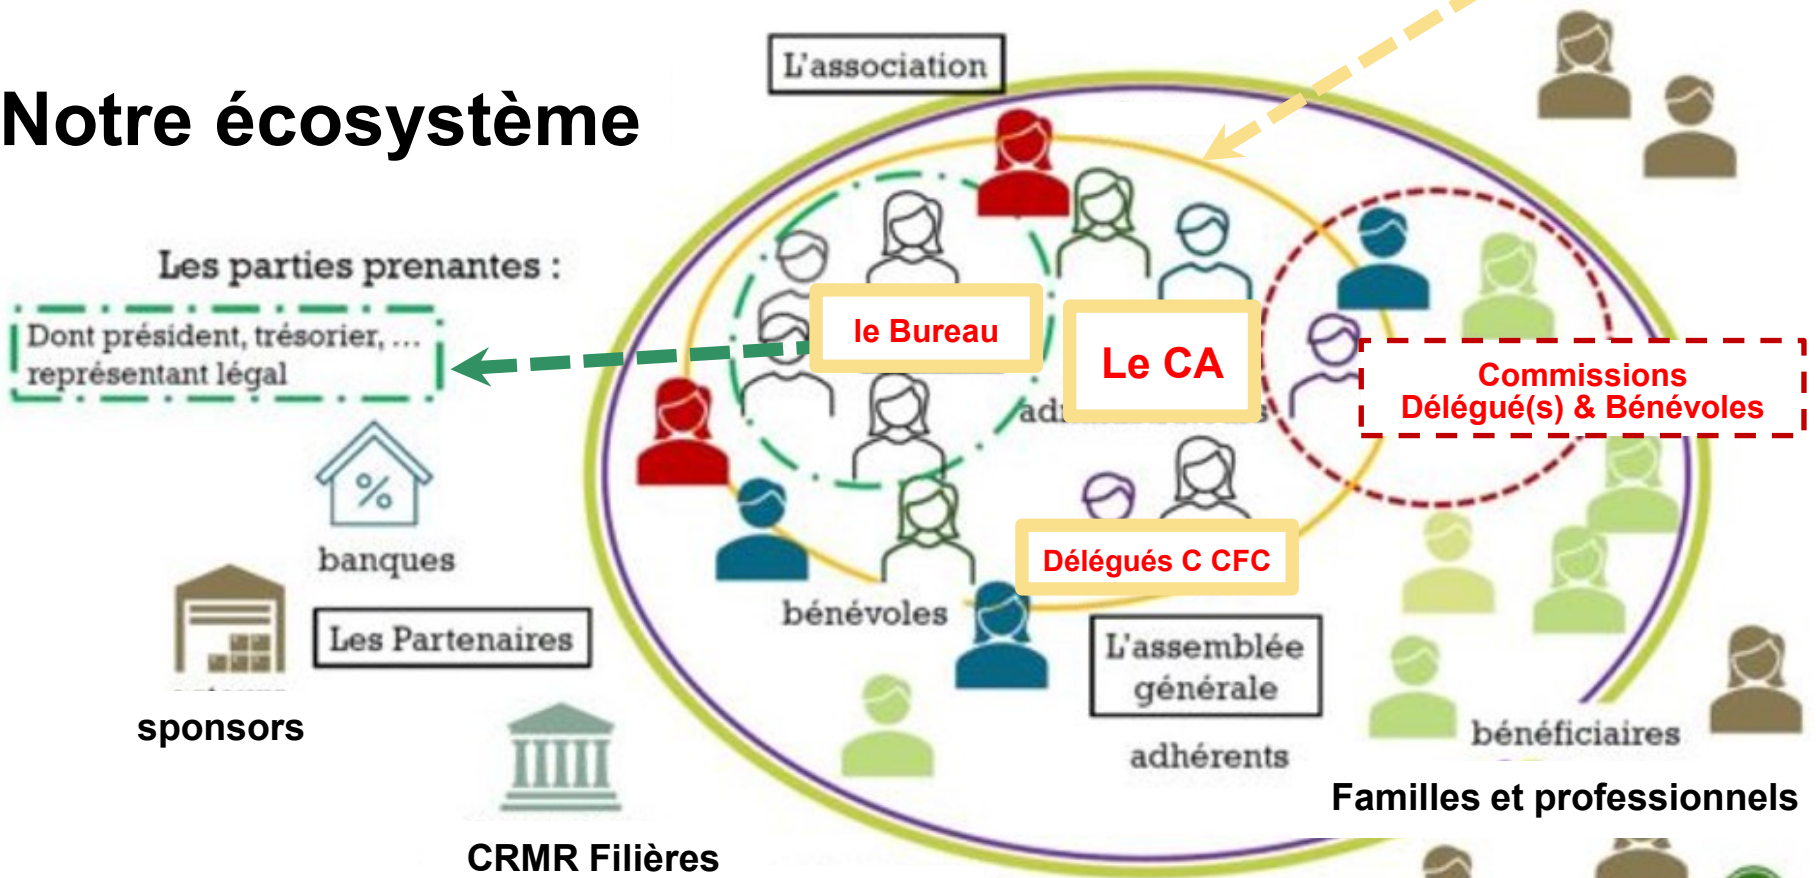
Notre écosystème

L'association

Les parties prenantes :

Dont président, trésorier, ... représentant légal

le Bureau

Le CA

adi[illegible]s

Commissions
Délégué(s) & Bénévoles

banques

Délégués C CFC

bénévoles

Les Partenaires

L'assemblée générale

sponsors

adhérents

bénéficiaires

Familles et professionnels

CRMR Filières